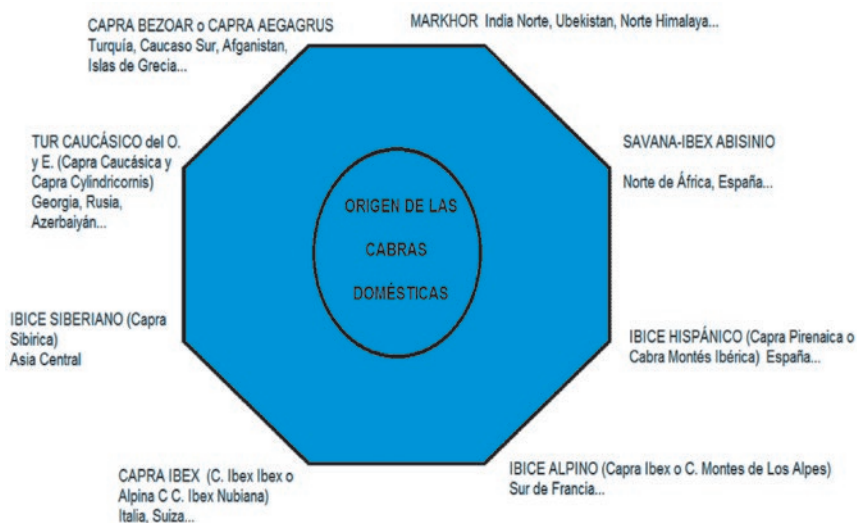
CAPRA BEZOAR o CAPRA AEGAGRUS
Turquía, Caucaso Sur, Afganistan, Islas de Grecia...

MARKHOR India Norte, Ubekistan, Norte Himalaya...

TUR CAUCÁSICO del O. y E. (Capra Caucásica y Capra Cylindricornis)
Georgia, Rusia, Azerbaiyán...

SAVANA-IBEX ABISINIO

Norte de África, España...

ORIGEN DE LAS CABRAS DOMÉSTICAS

IBICE SIBERIANO (Capra Sibírica)
Asia Central

IBICE HISPÁNICO (Capra Pirenaica o Cabra Montés Ibérica) España...

CAPRA IBEX (C. Ibex Ibex o Alpina C C. Ibex Nubiana)
Italia, Suiza...

IBICE ALPINO (Capra Ibex o C. Montes de Los Alpes)
Sur de Francia...